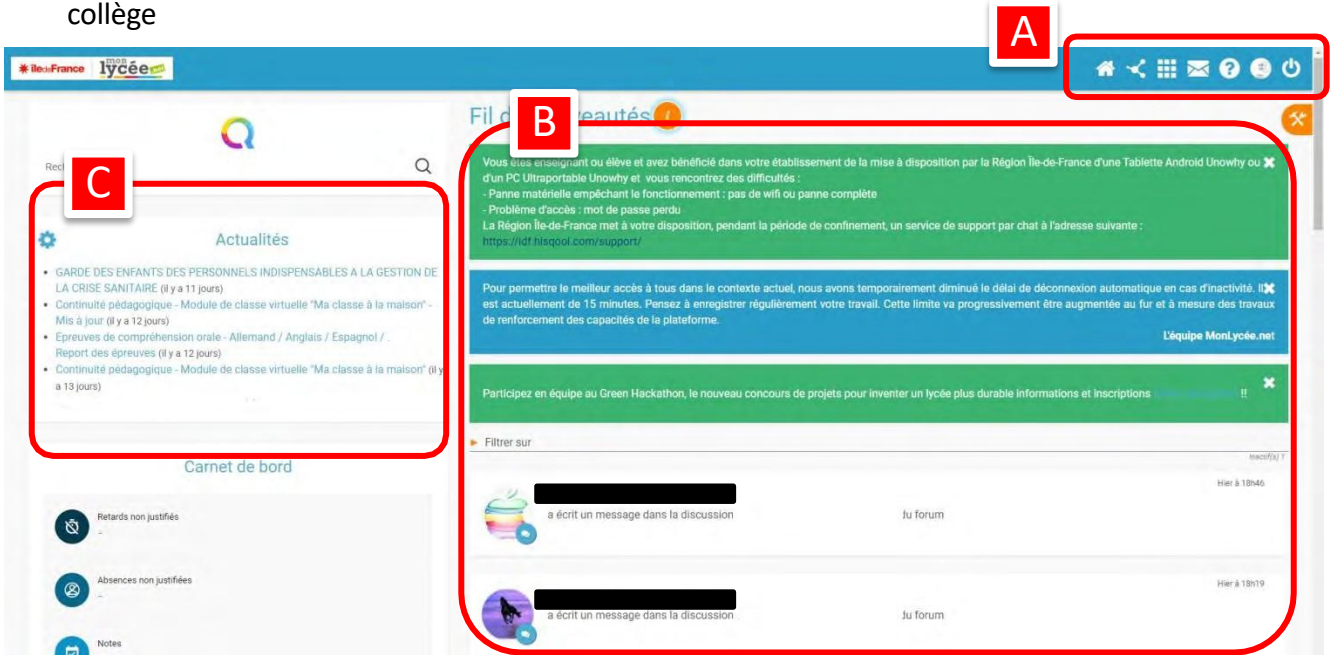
collège

îledeFrance mon lycée.net

A

Fil d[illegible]eautés

B

Rech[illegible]

C

Actualités

- GARDE DES ENFANTS DES PERSONNELS INDISPENSABLES A LA GESTION DE LA CRISE SANITAIRE (il y a 11 jours)
- Continuité pédagogique - Module de classe virtuelle "Ma classe à la maison" - Mis à jour (il y a 12 jours)
- Epreuves de compréhension orale - Allemand / Anglais / Espagnol / . Report des épreuves (il y a 12 jours)
- Continuité pédagogique - Module de classe virtuelle "Ma classe à la maison" (il y a 13 jours)

Carnet de bord

Retards non justifiés
-

Absences non justifiées
-

Notes

Vous êtes enseignant ou élève et avez bénéficié dans votre établissement de la mise à disposition par la Région Île-de-France d'une Tablette Android Unowhy ou d'un PC Ultraportable Unowhy et vous rencontrez des difficultés :
- Panne matérielle empêchant le fonctionnement : pas de wifi ou panne complète
- Problème d'accès : mot de passe perdu
La Région Île-de-France met à votre disposition, pendant la période de confinement, un service de support par chat à l'adresse suivante : https://idf.hisqool.com/support/

Pour permettre le meilleur accès à tous dans le contexte actuel, nous avons temporairement diminué le délai de déconnexion automatique en cas d'inactivité. Il est actuellement de 15 minutes. Pensez à enregistrer régulièrement votre travail. Cette limite va progressivement être augmentée au fur et à mesure des travaux de renforcement des capacités de la plateforme.
L'équipe MonLycée.net

Participez en équipe au Green Hackathon, le nouveau concours de projets pour inventer un lycée plus durable informations et inscriptions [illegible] !!

Filtrer sur

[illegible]

Hier à 18h46
a écrit un message dans la discussion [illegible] du forum

Hier à 18h19
a écrit un message dans la discussion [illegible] du forum